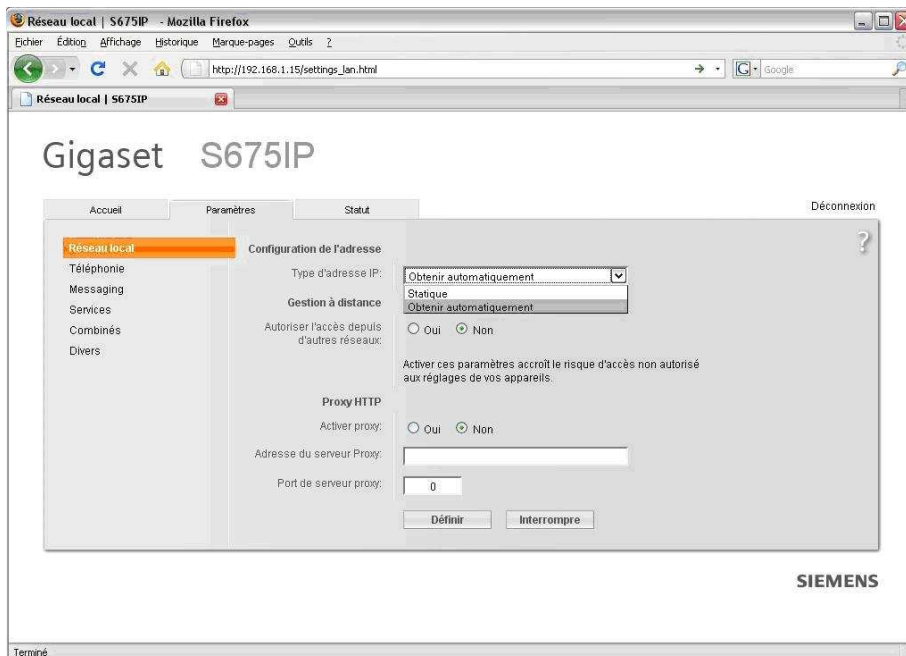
Réseau local | S675IP - Mozilla Firefox

Fichier Édition Affichage Historique Marque-pages Outils ?

http://192.168.1.15/settings_lan.html

Google

Réseau local | S675IP

Gigaset S675IP

Accueil Paramètres Statut

Déconnexion

Réseau local
Téléphonie
Messaging
Services
Combinés
Divers

?

Configuration de l'adresse

Type d'adresse IP: Obtenir automatiquement
Statique
Obtenir automatiquement

Gestion à distance

Autoriser l'accès depuis d'autres réseaux: Oui Non

Activer ces paramètres accroît le risque d'accès non autorisé aux réglages de vos appareils.

Proxy HTTP

Activer proxy: Oui Non

Adresse du serveur Proxy:

Port de serveur proxy: 0

Définir Interrompre

SIEMENS

Terminé